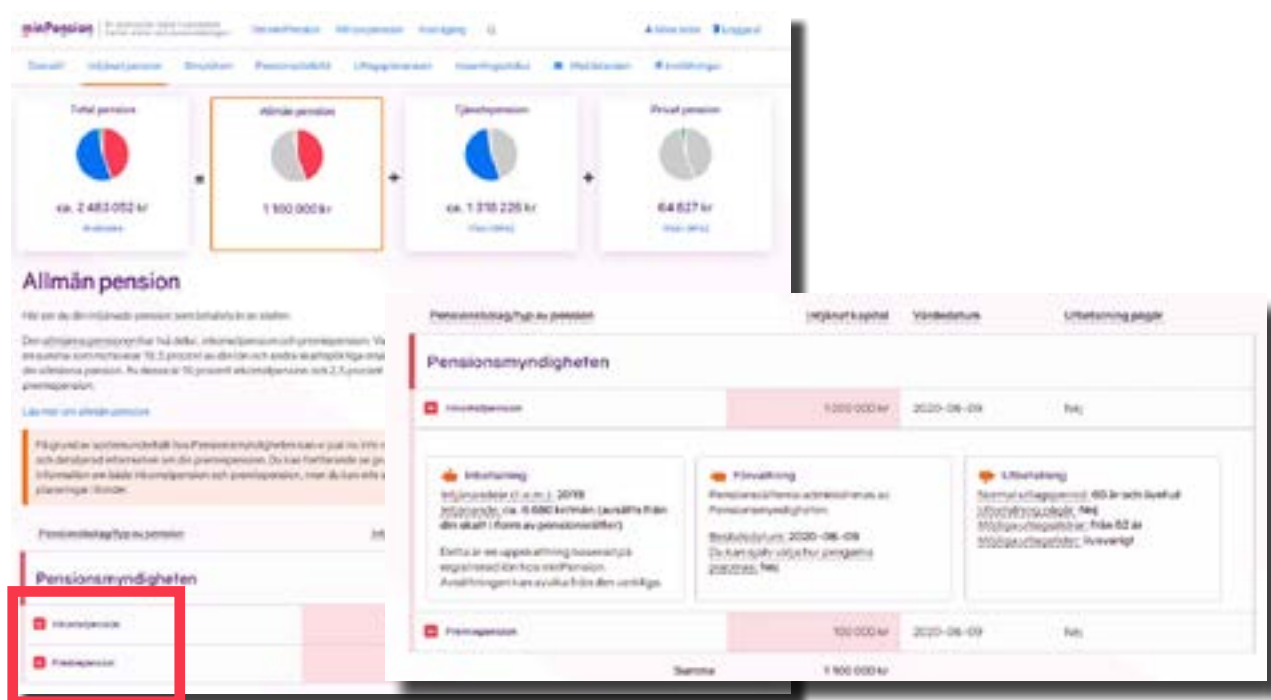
minPension

Total pension

ca. 2 483 052 kr

=

Allmän pension

1 100 000 kr

+

Tjänstepension

ca. 1 318 226 kr

+

Privat pension

64 827 kr

Allmän pension

Läs mer om allmän pension

Pensionsbolag/typ av pension

Pensionsmyndigheten

Inkomstpension

Premiepension

Pensionsbolag/typ av pension | Intjänat kapital | Värdedatum | Utbetalning pågår

Pensionsmyndigheten

Inkomstpension | 1 000 000 kr | 2020-06-09 | Nej

Inbetalning

Förvaltning

Utbetalning

Bestämt datum: 2020-06-09

Premiepension | 100 000 kr | 2020-06-09 | Nej

Summa | 1 100 000 kr